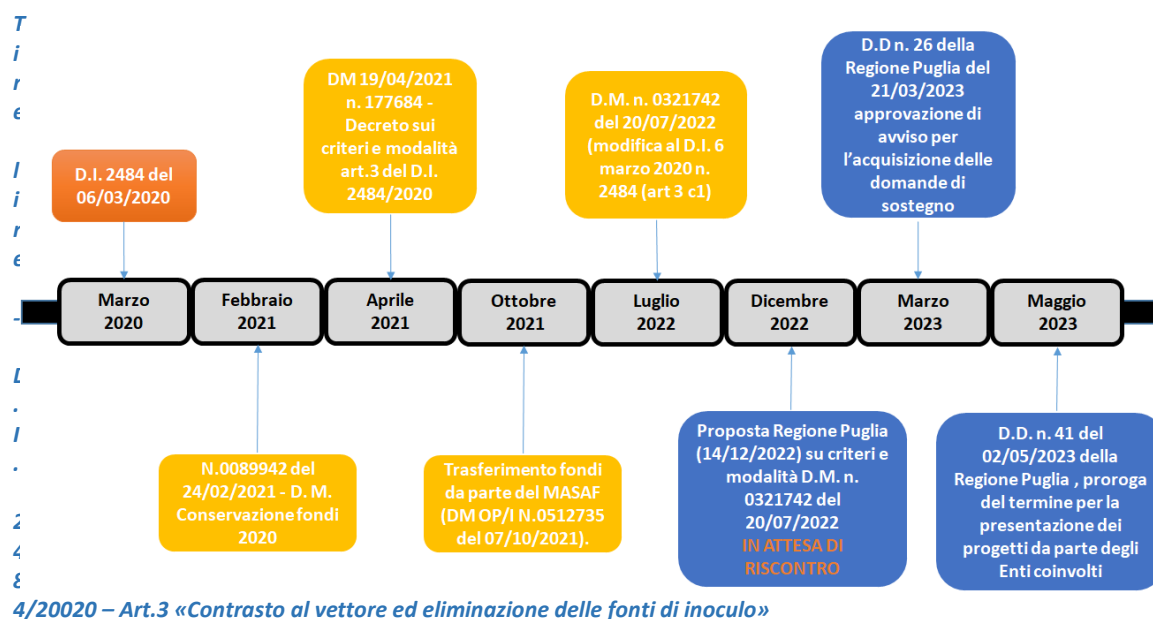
T
i
m
e

l
i
n
e

-

D
.
I
.

2
4
8
4/20020 – Art.3 «Contrasto al vettore ed eliminazione delle fonti di inoculo»

D.I. 2484 del 06/03/2020

DM 19/04/2021 n. 177684 - Decreto sui criteri e modalità art.3 del D.I. 2484/2020

D.M. n. 0321742 del 20/07/2022 (modifica al D.I. 6 marzo 2020 n. 2484 (art 3 c1)

D.D n. 26 della Regione Puglia del 21/03/2023 approvazione di avviso per l'acquisizione delle domande di sostegno

Marzo 2020

Febbraio 2021

Aprile 2021

Ottobre 2021

Luglio 2022

Dicembre 2022

Marzo 2023

Maggio 2023

N.0089942 del 24/02/2021 - D. M. Conservazione fondi 2020

Trasferimento fondi da parte del MASAF (DM OP/I N.0512735 del 07/10/2021).

Proposta Regione Puglia (14/12/2022) su criteri e modalità D.M. n. 0321742 del 20/07/2022 IN ATTESA DI RISCONTRO

D.D. n. 41 del 02/05/2023 della Regione Puglia , proroga del termine per la presentazione dei progetti da parte degli Enti coinvolti